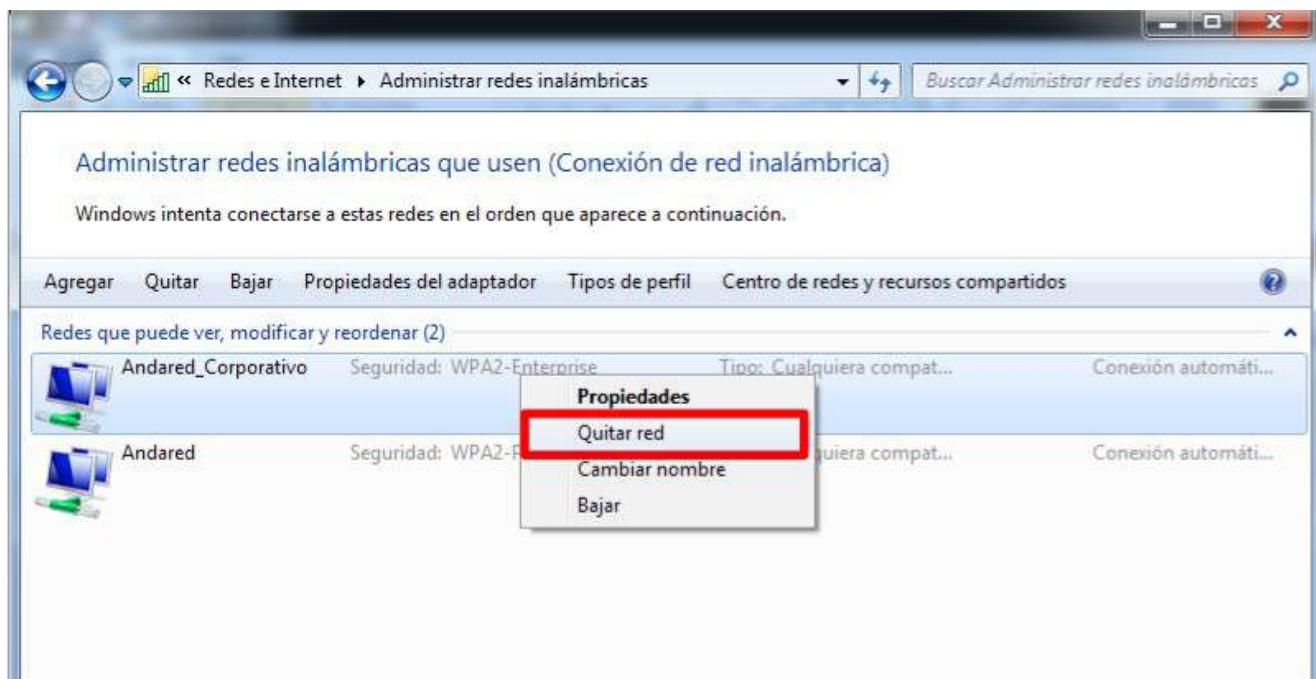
« Redes e Internet ▸ Administrar redes inalámbricas

Buscar Administrar redes inalámbricas

Administrar redes inalámbricas que usen (Conexión de red inalámbrica)

Windows intenta conectarse a estas redes en el orden que aparece a continuación.

Agregar Quitar Bajar Propiedades del adaptador Tipos de perfil Centro de redes y recursos compartidos

Redes que puede ver, modificar y reordenar (2)

Andared_Corporativo Seguridad: WPA2-Enterprise Tipo: Cualquiera compat... Conexión automáti...

Andared Seguridad: WPA2-P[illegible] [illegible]uiera compat... Conexión automáti...

Propiedades
Quitar red
Cambiar nombre
Bajar